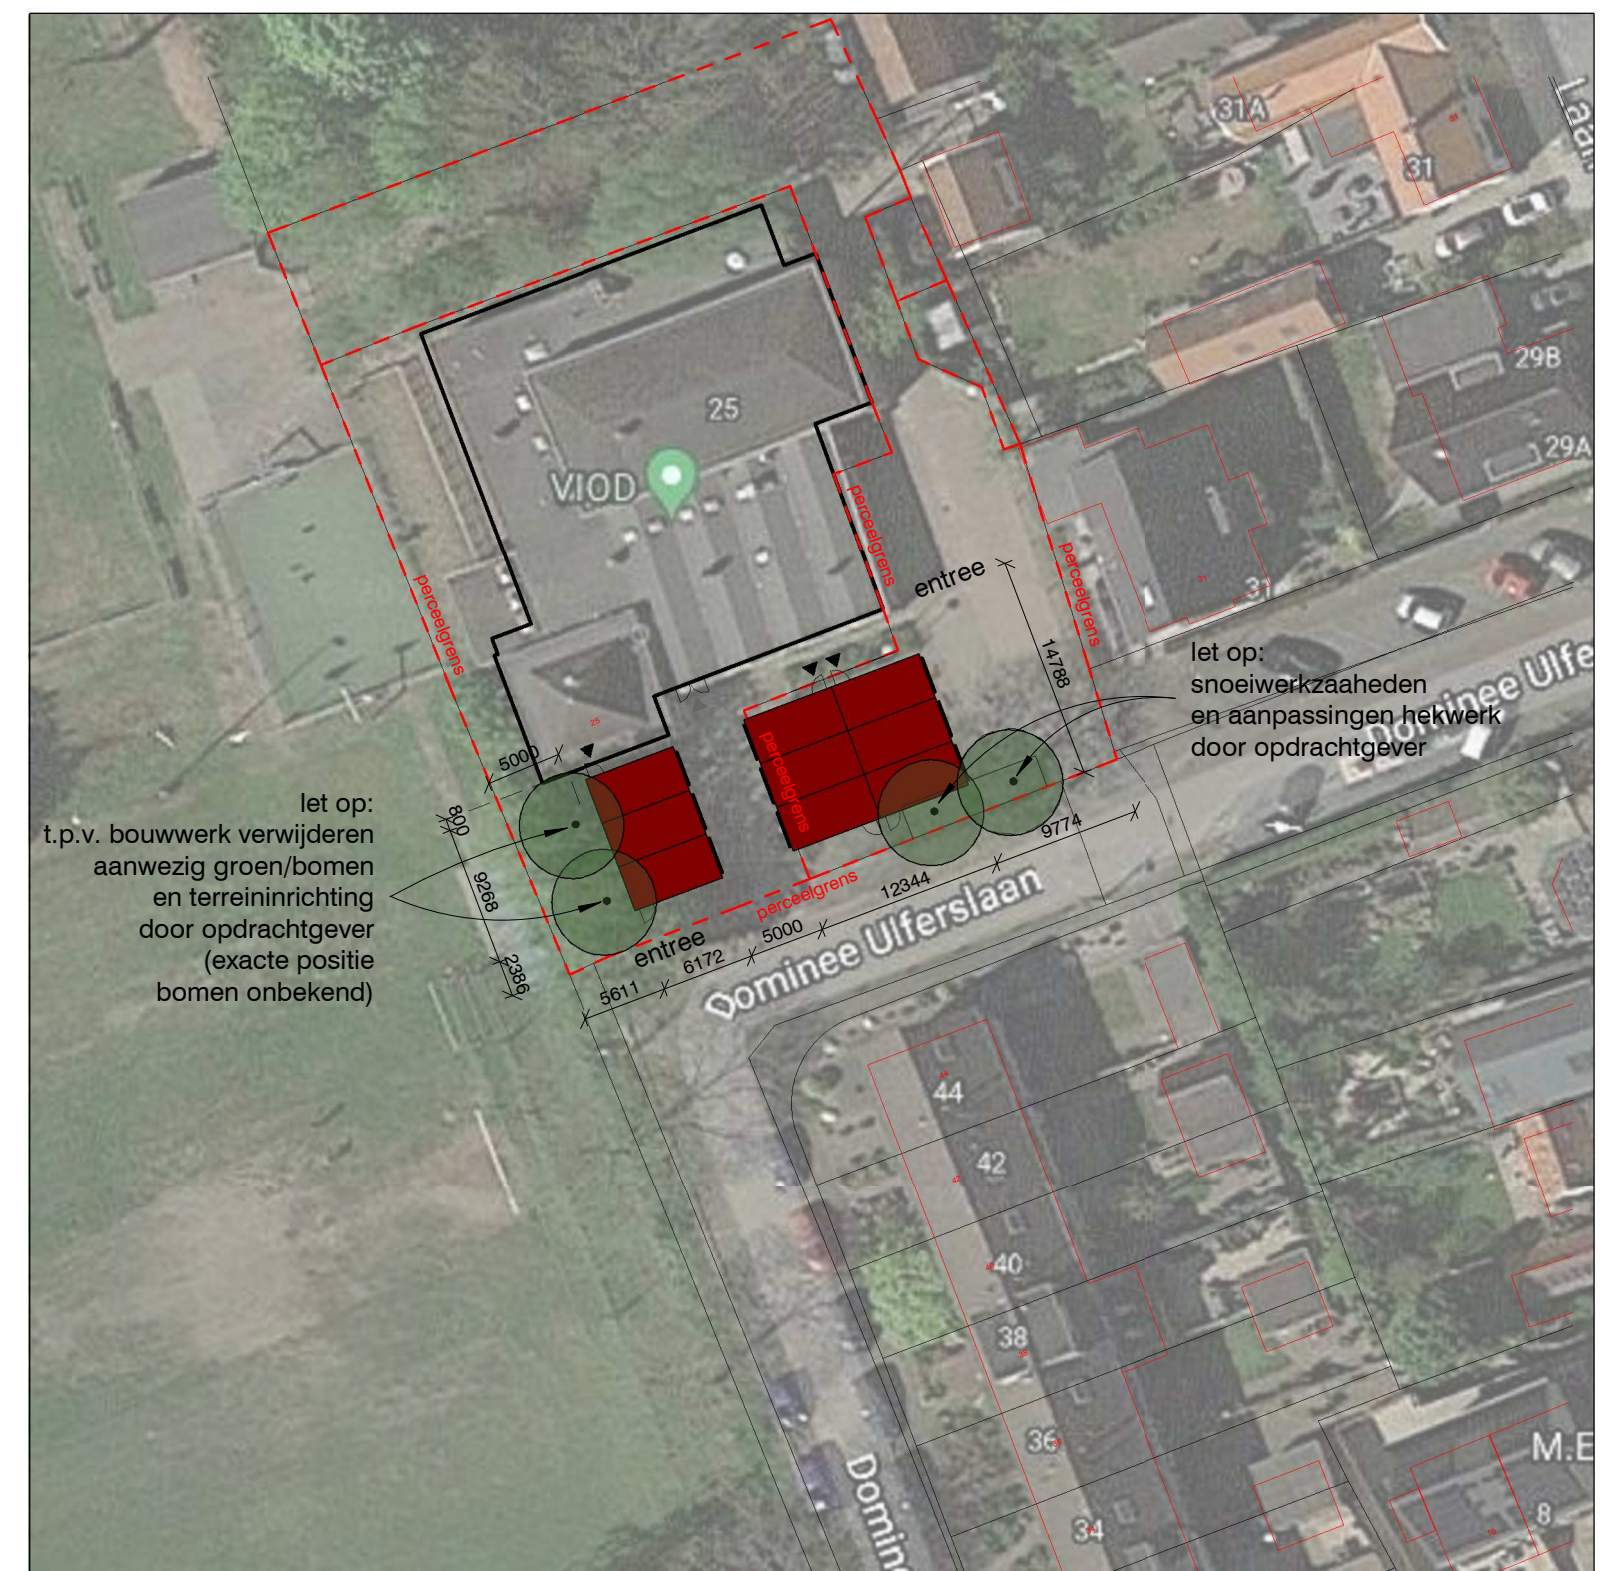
Laan

31A

31

29B

29A

25

VIOD

perceelgrens

perceelgrens

perceelgrens

perceelgrens

perceelgrens

entree

14788

let op:
snoeiwerkzaaheden
en aanpassingen hekwerk
door opdrachtgever

Dominee Ulfe

5000

800

9268

2386

9774

12344

5000

6172

5611

entree

let op:
t.p.v. bouwwerk verwijderen
aanwezig groen/bomen
en terreininrichting
door opdrachtgever
(exacte positie
bomen onbekend)

Dominee Ulferslaan

44

42

40

38

36

34

M.E

8

Domin